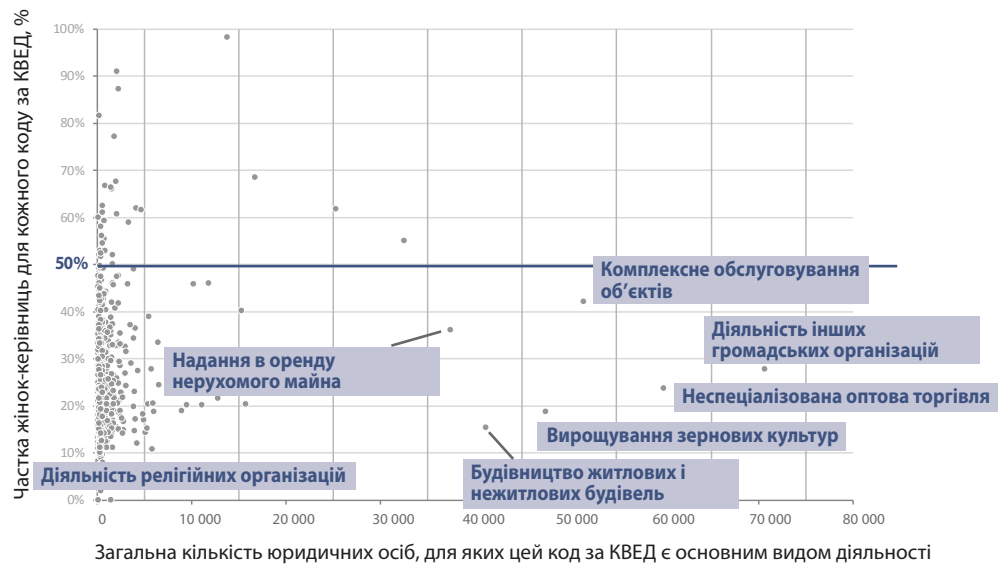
Частка жінок-керівниць для кожного коду за КВЕД, %

100%
90%
80%
70%
60%
50%
40%
30%
20%
10%
0%

Комплексне обслуговування об’єктів

Діяльність інших громадських організацій

Надання в оренду нерухомого майна

Неспеціалізована оптова торгівля

Вирощування зернових культур

Діяльність релігійних організацій

Будівництво житлових і нежитлових будівель

0
10 000
20 000
30 000
40 000
50 000
60 000
70 000
80 000

Загальна кількість юридичних осіб, для яких цей код за КВЕД є основним видом діяльності